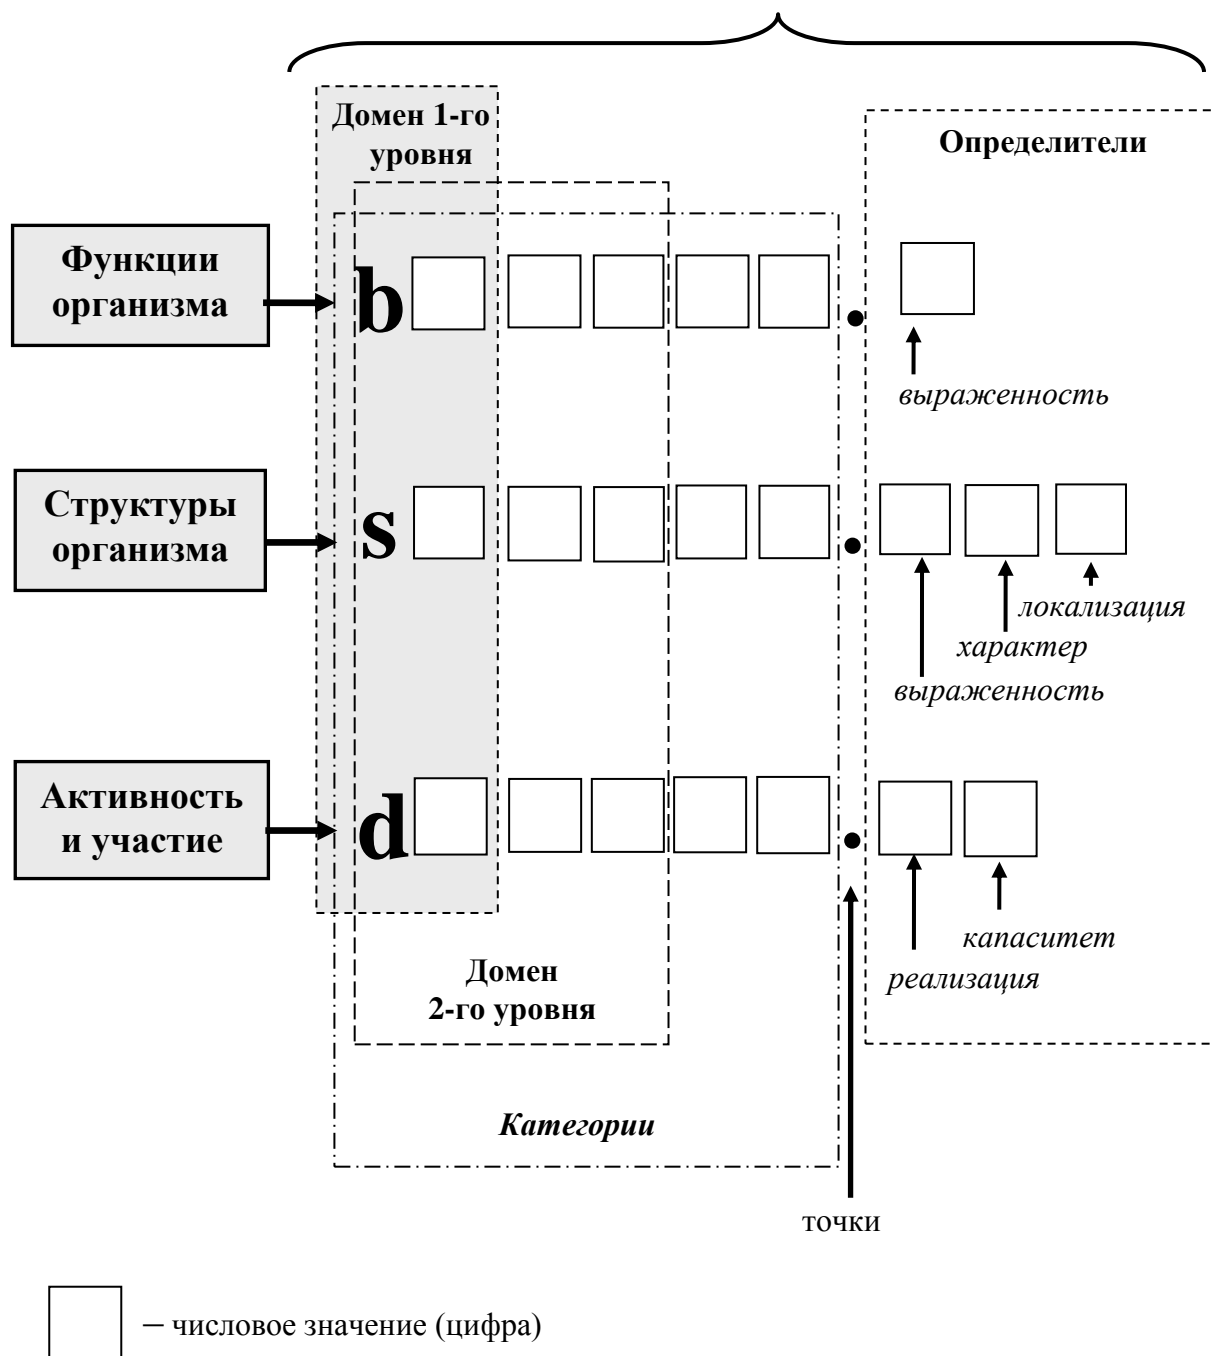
Домен 1-го уровня

Определители

Функции организма

b

выраженность

Структуры организма

s

локализация

характер

выраженность

Активность и участие

d

капаситет

реализация

Домен 2-го уровня

Категории

точки

– числовое значение (цифра)